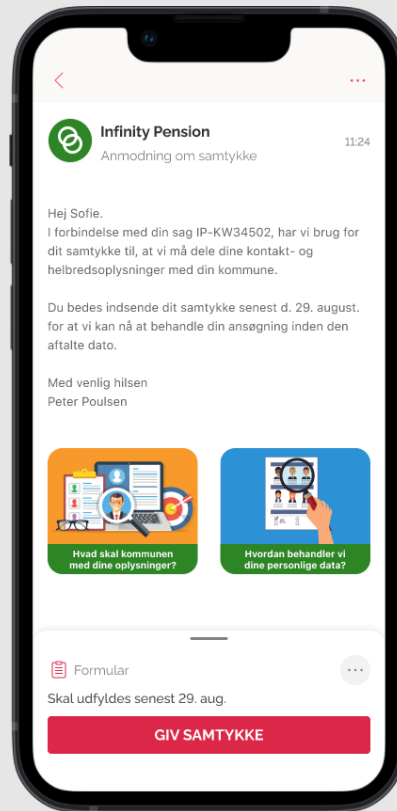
Infinity Pension
Anmodning om samtykke
11:24

Hej Sofie.
I forbindelse med din sag IP-KW34502, har vi brug for dit samtykke til, at vi må dele dine kontakt- og helbredsoplysninger med din kommune.

Du bedes indsende dit samtykke senest d. 29. august. for at vi kan nå at behandle din ansøgning inden den aftalte dato.

Med venlig hilsen
Peter Poulsen

Hvad skal kommunen med dine oplysninger?

Hvordan behandler vi dine personlige data?

Formular
Skal udfyldes senest 29. aug.
GIV SAMTYKKE